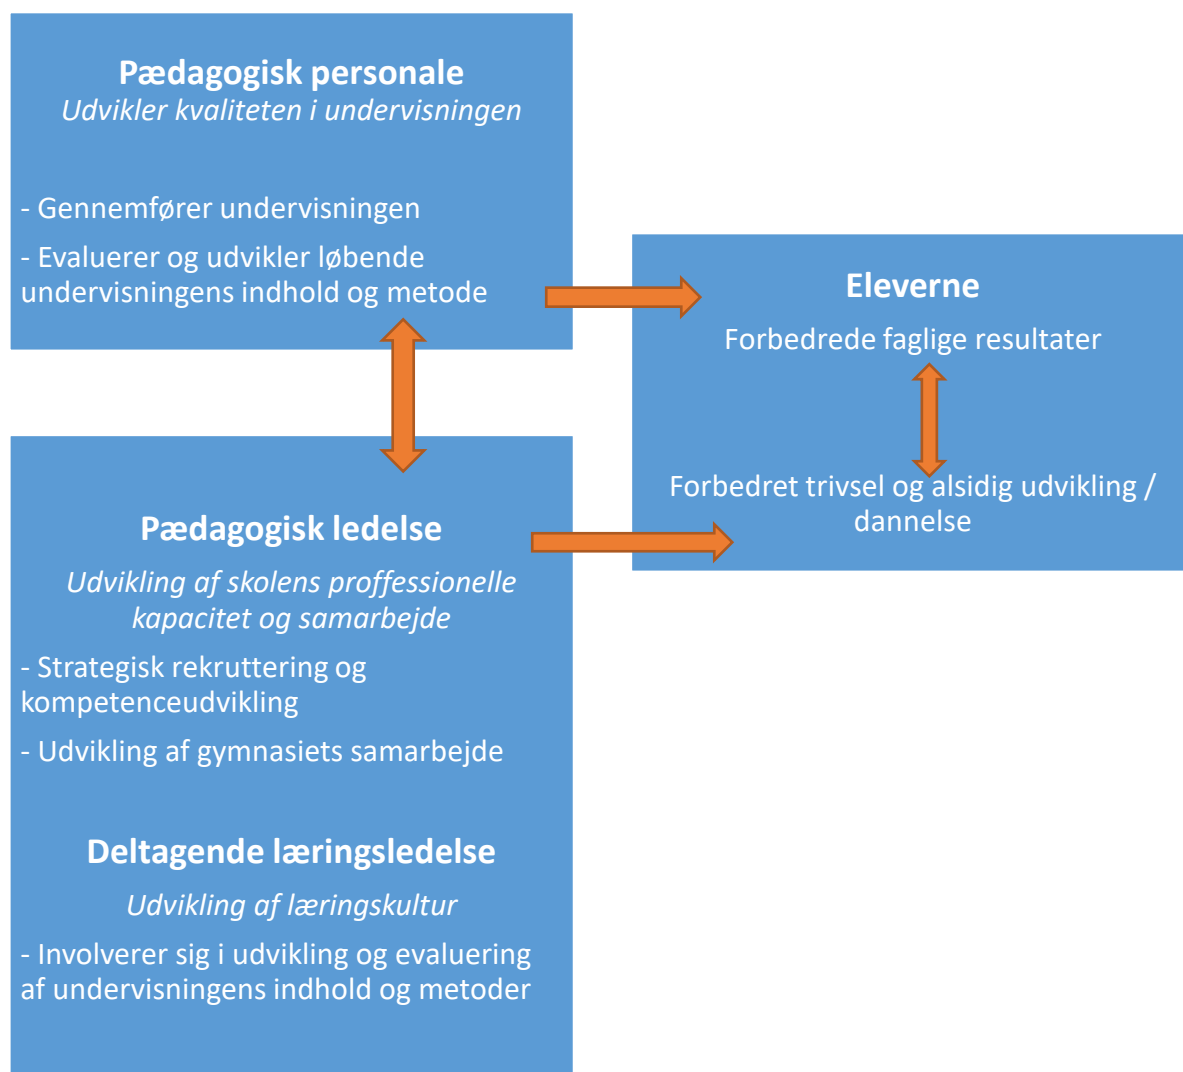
Pædagogisk personale
Udvikler kvaliteten i undervisningen

- Gennemfører undervisningen

- Evaluerer og udvikler løbende undervisningens indhold og metode

Eleverne

Forbedrede faglige resultater

Forbedret trivsel og alsidig udvikling / dannelse

Pædagogisk ledelse

Udvikling af skolens proffessionelle kapacitet og samarbejde

- Strategisk rekruttering og kompetenceudvikling

- Udvikling af gymnasiets samarbejde

Deltagende læringsledelse

Udvikling af læringskultur

- Involverer sig i udvikling og evaluering af undervisningens indhold og metoder